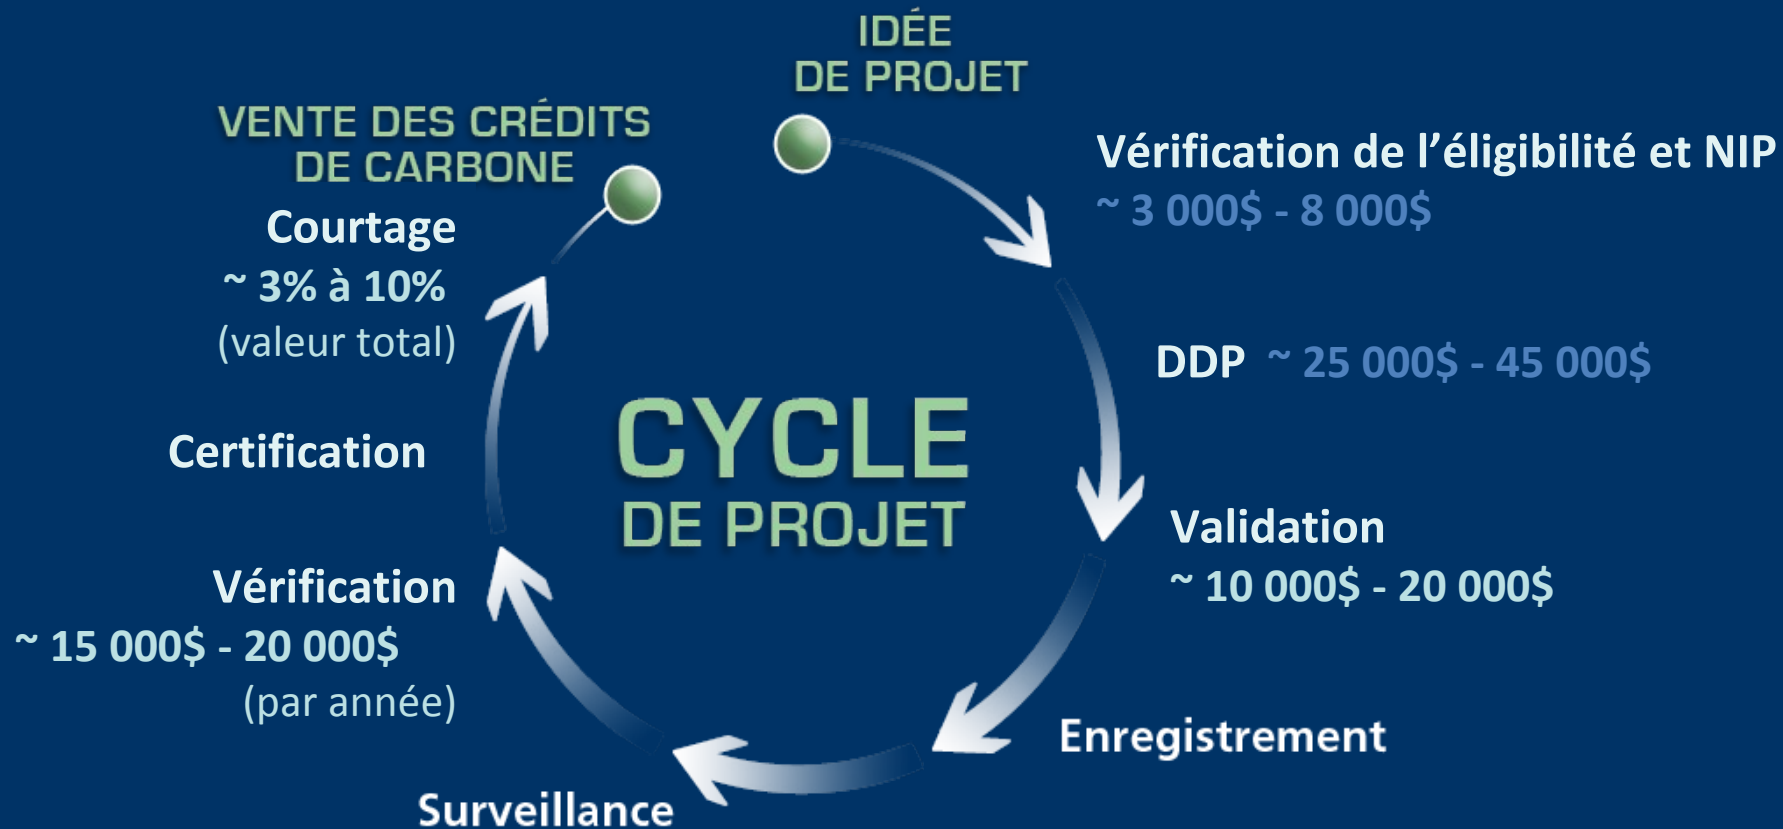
IDÉE
DE PROJET

Vérification de l'éligibilité et NIP
~ 3 000$ - 8 000$

DDP ~ 25 000$ - 45 000$

Validation
~ 10 000$ - 20 000$

Enregistrement

Surveillance

Vérification
~ 15 000$ - 20 000$
(par année)

Certification

Courtage
~ 3% à 10%
(valeur total)

VENTE DES CRÉDITS
DE CARBONE

CYCLE
DE PROJET